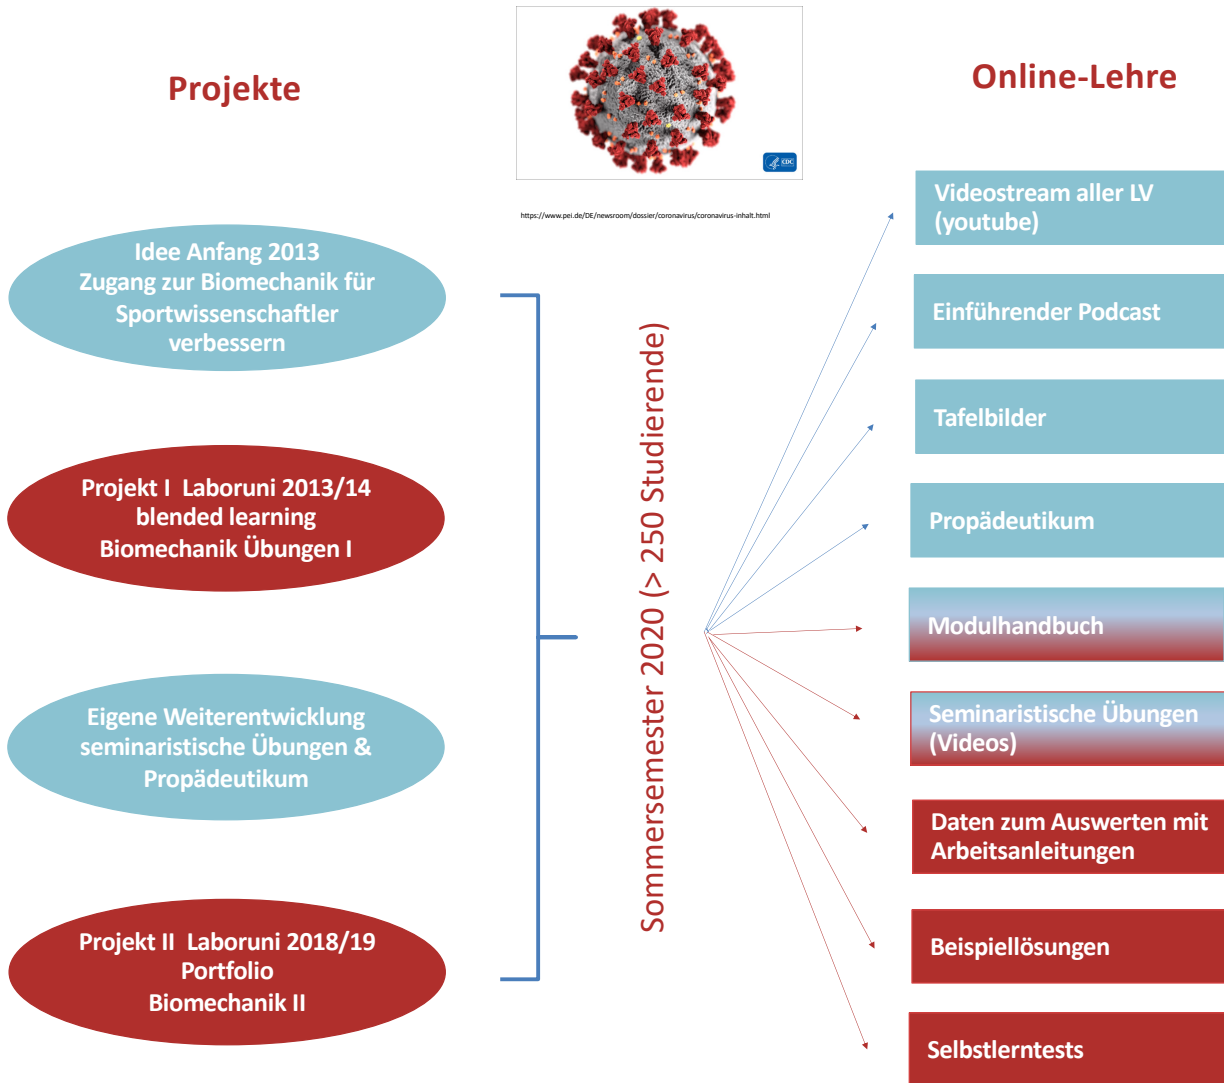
Projekte

Online-Lehre

CDC

https://www.pei.de/DE/newsroom/dossier/coronavirus/coronavirus-inhalt.html

Idee Anfang 2013
Zugang zur Biomechanik für Sportwissenschaftler verbessern

Projekt I Laboruni 2013/14
blended learning
Biomechanik Übungen I

Eigene Weiterentwicklung seminaristische Übungen & Propädeutikum

Projekt II Laboruni 2018/19
Portfolio
Biomechanik II

Sommersemester 2020 (> 250 Studierende)

Videostream aller LV (youtube)

Einführender Podcast

Tafelbilder

Propädeutikum

Modulhandbuch

Seminaristische Übungen (Videos)

Daten zum Auswerten mit Arbeitsanleitungen

Beispiellösungen

Selbstlerntests